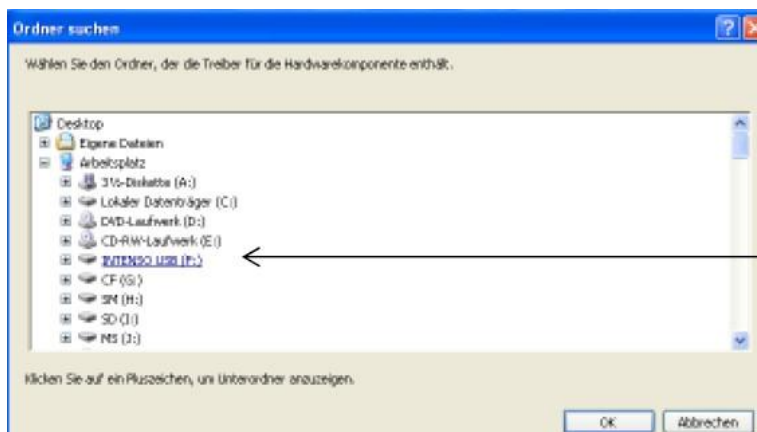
Ordner suchen

Wählen Sie den Ordner, der die Treiber für die Hardwarekomponente enthält.

Desktop
Eigene Dateien
Arbeitsplatz
3½-Diskette (A:)
Lokaler Datenträger (C:)
DVD-Laufwerk (D:)
CD-RW-Laufwerk (E:)
INTENSO USB (F:)
CF (G:)
SM (H:)
SD (I:)
MS (J:)

Klicken Sie auf ein Pluszeichen, um Unterordner anzuzeigen.

OK
Abbrechen